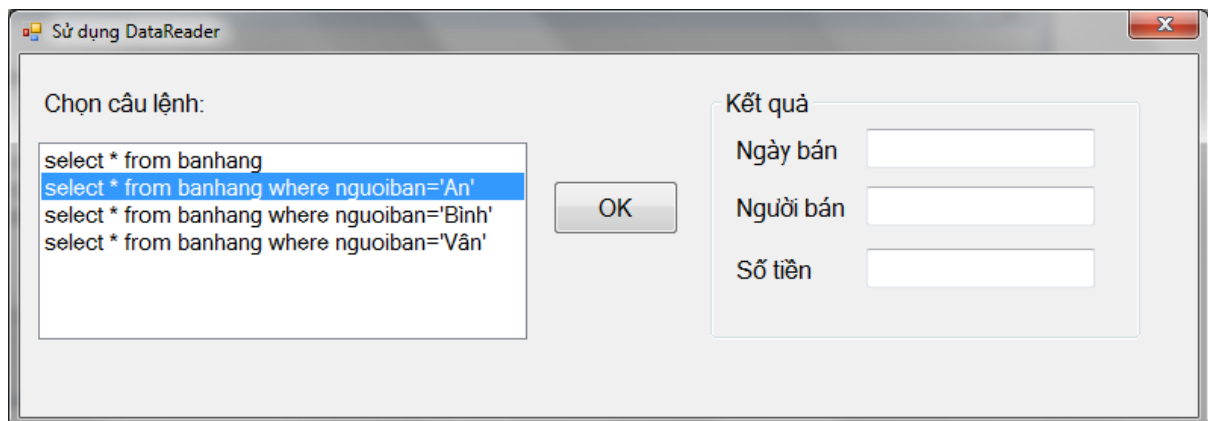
Sử dụng DataReader

Chọn câu lệnh:

select * from banhang
select * from banhang where nguoiban='An'
select * from banhang where nguoiban='Bình'
select * from banhang where nguoiban='Vân'

OK

Kết quả

Ngày bán

Người bán

Số tiền